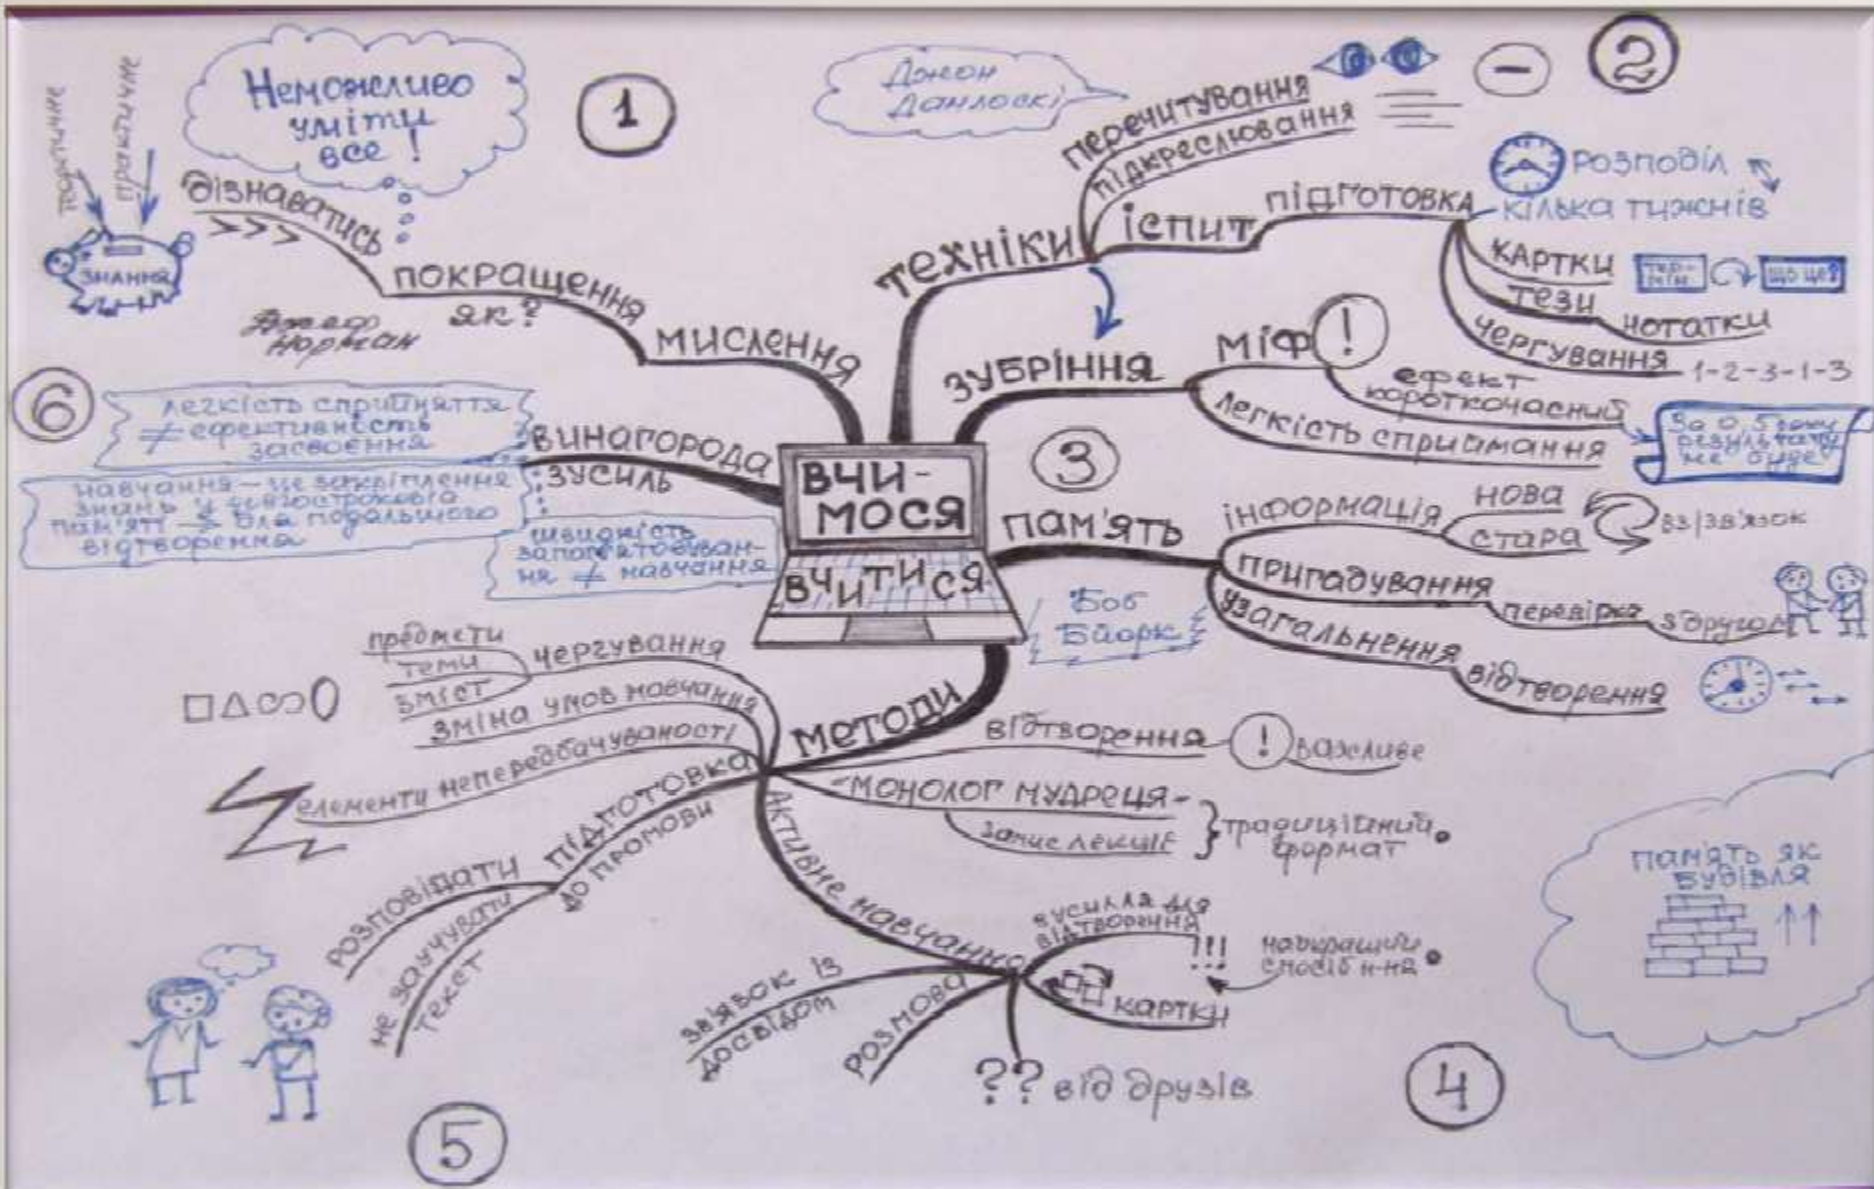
Неможливо уміти все!

1

теоретичне
практичне

знання

дізнаватись
>>>

покращення
як?

мислення

Дональд Норман

6

легкість сприйняття ≠ ефективність засвоєння

винагорода
зусиль

навчання — це закріплення знань у довготривалій пам'яті → для подальшого відтворення

швидкість запам'ятовування ≠ навчання

ВЧИМОСЯ
ВЧИТИСЯ

Джон Данловскі

перечитування
підкреслювання

2

техніки
іспит
підготовка
розподіл
кілька тижнів
картки
термін
що це?
тези
нотатки
чергування
1-2-3-1-3

зубріння
міф
!
ефект короткочасний
за 0,5 року результату не буде
легкість сприймання

3

пам'ять
інформація
нова
стара
зв'язок
пригадування
перевірка
з другом
узагальнення
відтворення

Боб Бйорк

предмети
теми
зміст
чергування
зміна умов навчання
елементи непередбачуваності
□△○◯

методи
відтворення
!
важливе
«монолог мудреця»
запис лекції
традиційний формат

підготовка до промови
розповідати
не заучувати текст

активне навчання
зусилля для відтворення
!!!
найкращий спосіб н-ня
картки
розмова
зв'язок із досвідом
?? від друзів

пам'ять як будівля

4

5